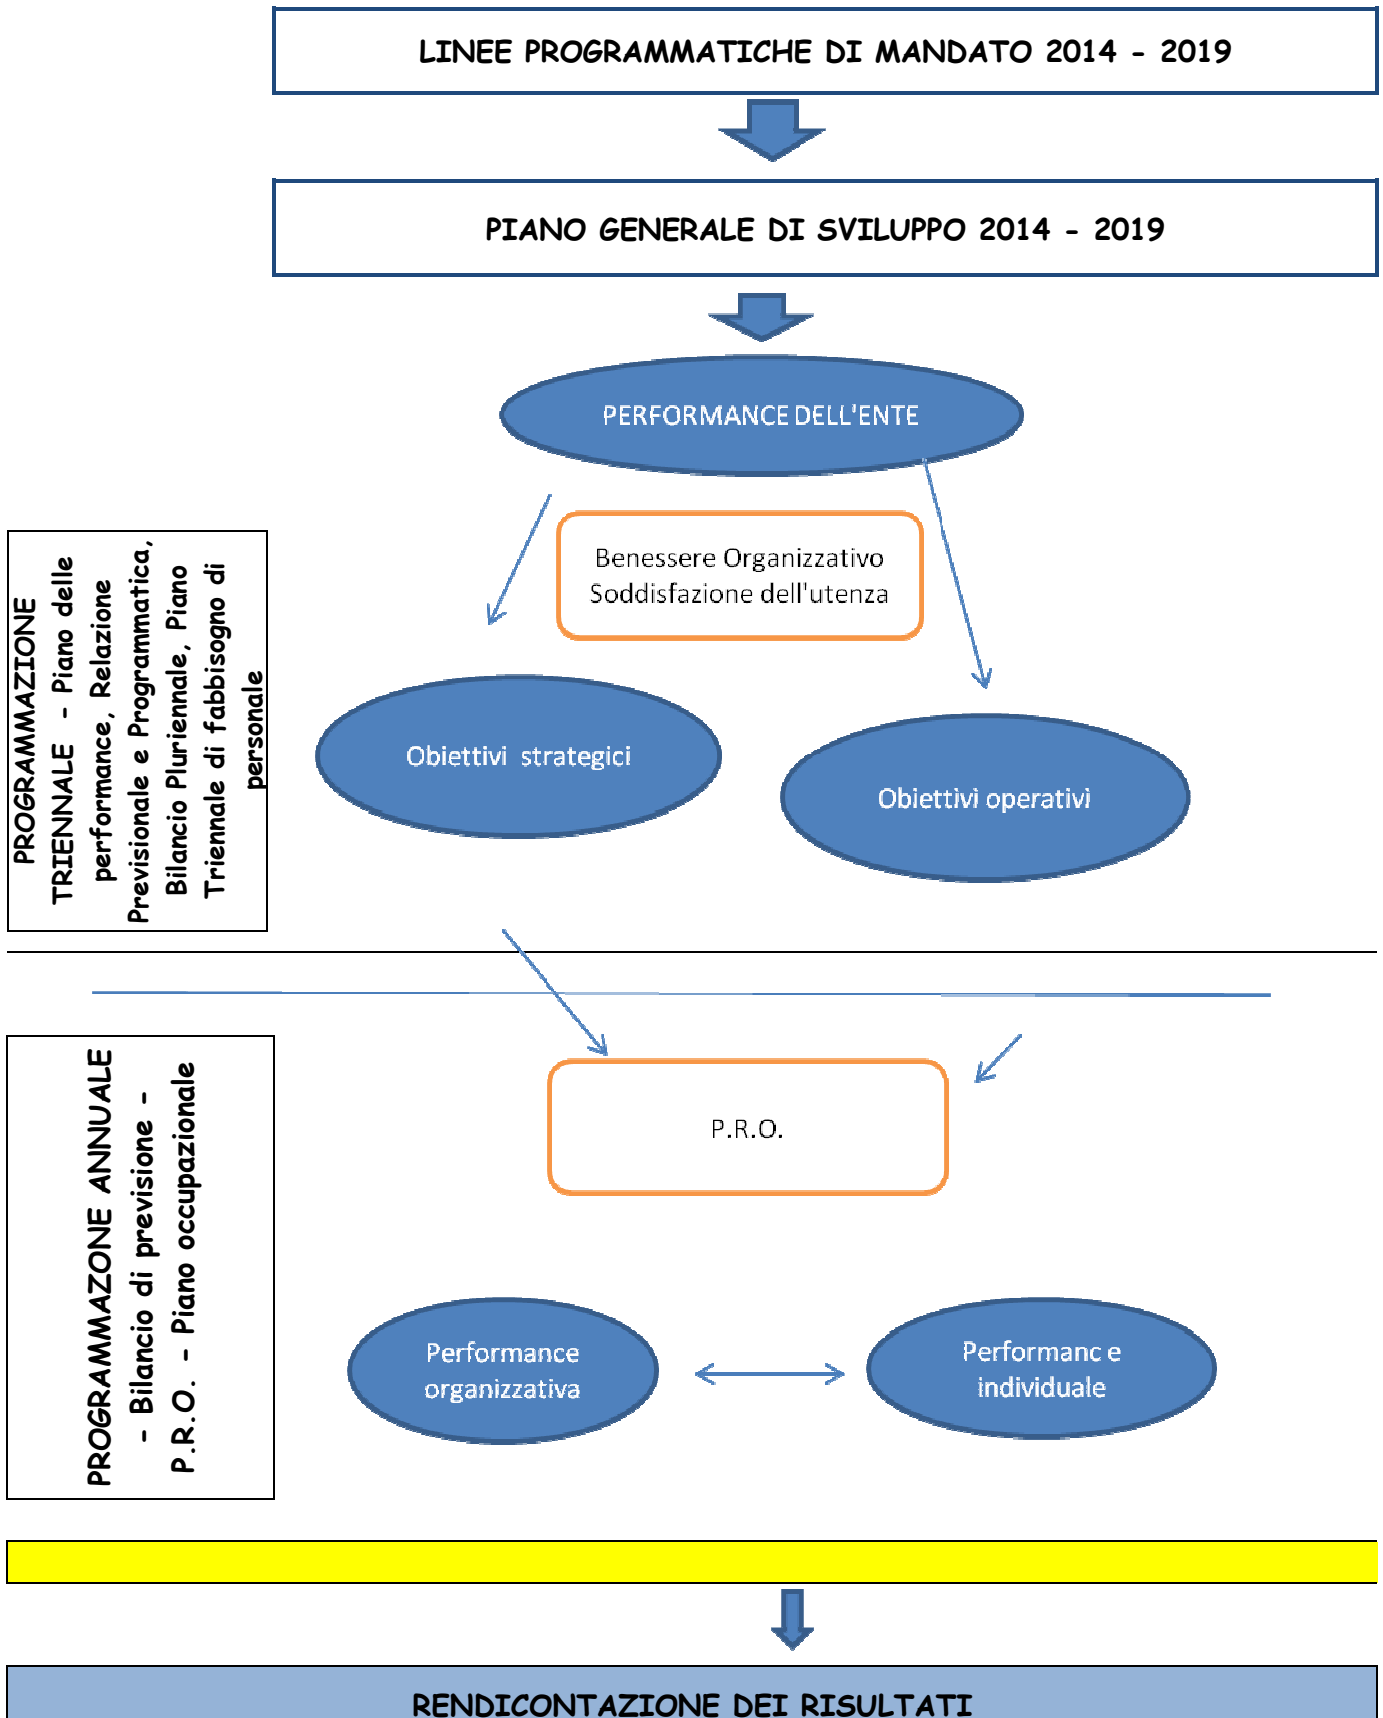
LINEE PROGRAMMATICHE DI MANDATO 2014 - 2019

PIANO GENERALE DI SVILUPPO 2014 - 2019

PERFORMANCE DELL'ENTE

Benessere Organizzativo
Soddisfazione dell'utenza

PROGRAMMAZIONE TRIENNALE - Piano delle performance, Relazione Previsionale e Programmatica, Bilancio Pluriennale, Piano Triennale di fabbisogno di personale

Obiettivi strategici

Obiettivi operativi

PROGRAMMAZONE ANNUALE - Bilancio di previsione - P.R.O. - Piano occupazionale

P.R.O.

Performance organizzativa

Performanc e individuale

RENDICONTAZIONE DEI RISULTATI